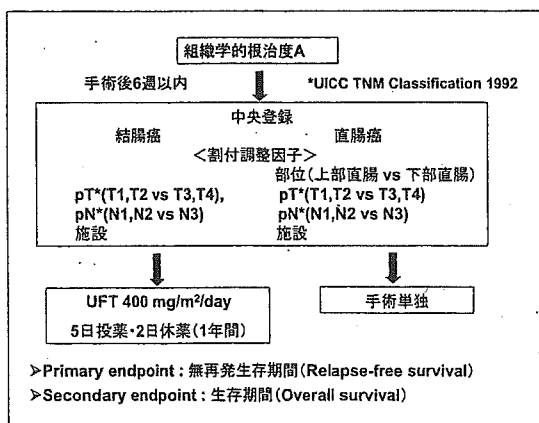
組織学的根治度A

手術後6週以内

*UICC TNM Classification 1992

中央登録

結腸癌

直腸癌

<割付調整因子>

部位(上部直腸 vs 下部直腸)

pT*(T1,T2 vs T3,T4),
pN*(N1,N2 vs N3)
施設

pT*(T1,T2 vs T3,T4)
pN*(N1,N2 vs N3)
施設

UFT 400 mg/m²/day
5日投薬・2日休薬(1年間)

手術単独

➢Primary endpoint : 無再発生存期間(Relapse-free survival)
➢Secondary endpoint : 生存期間(Overall survival)